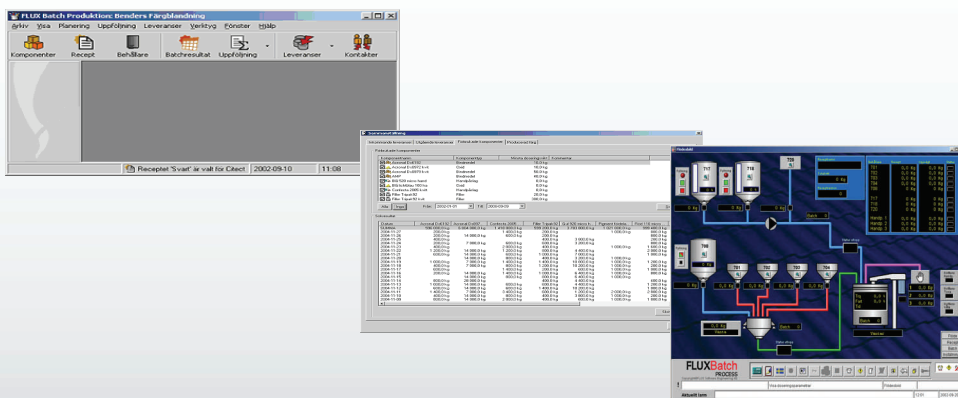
FLUX Batch Produktion: Benders Färgblandning

Arkiv Visa Planering Uppföljning Leveranser Verktyg Fönster Hjälp

Komponenter Recept Behållare Batchresultat Uppföljning Leveranser Kontakter

Receptet 'Svart' är valt för Citect 2002-09-10 11:08

FLUXBatch PROCESS